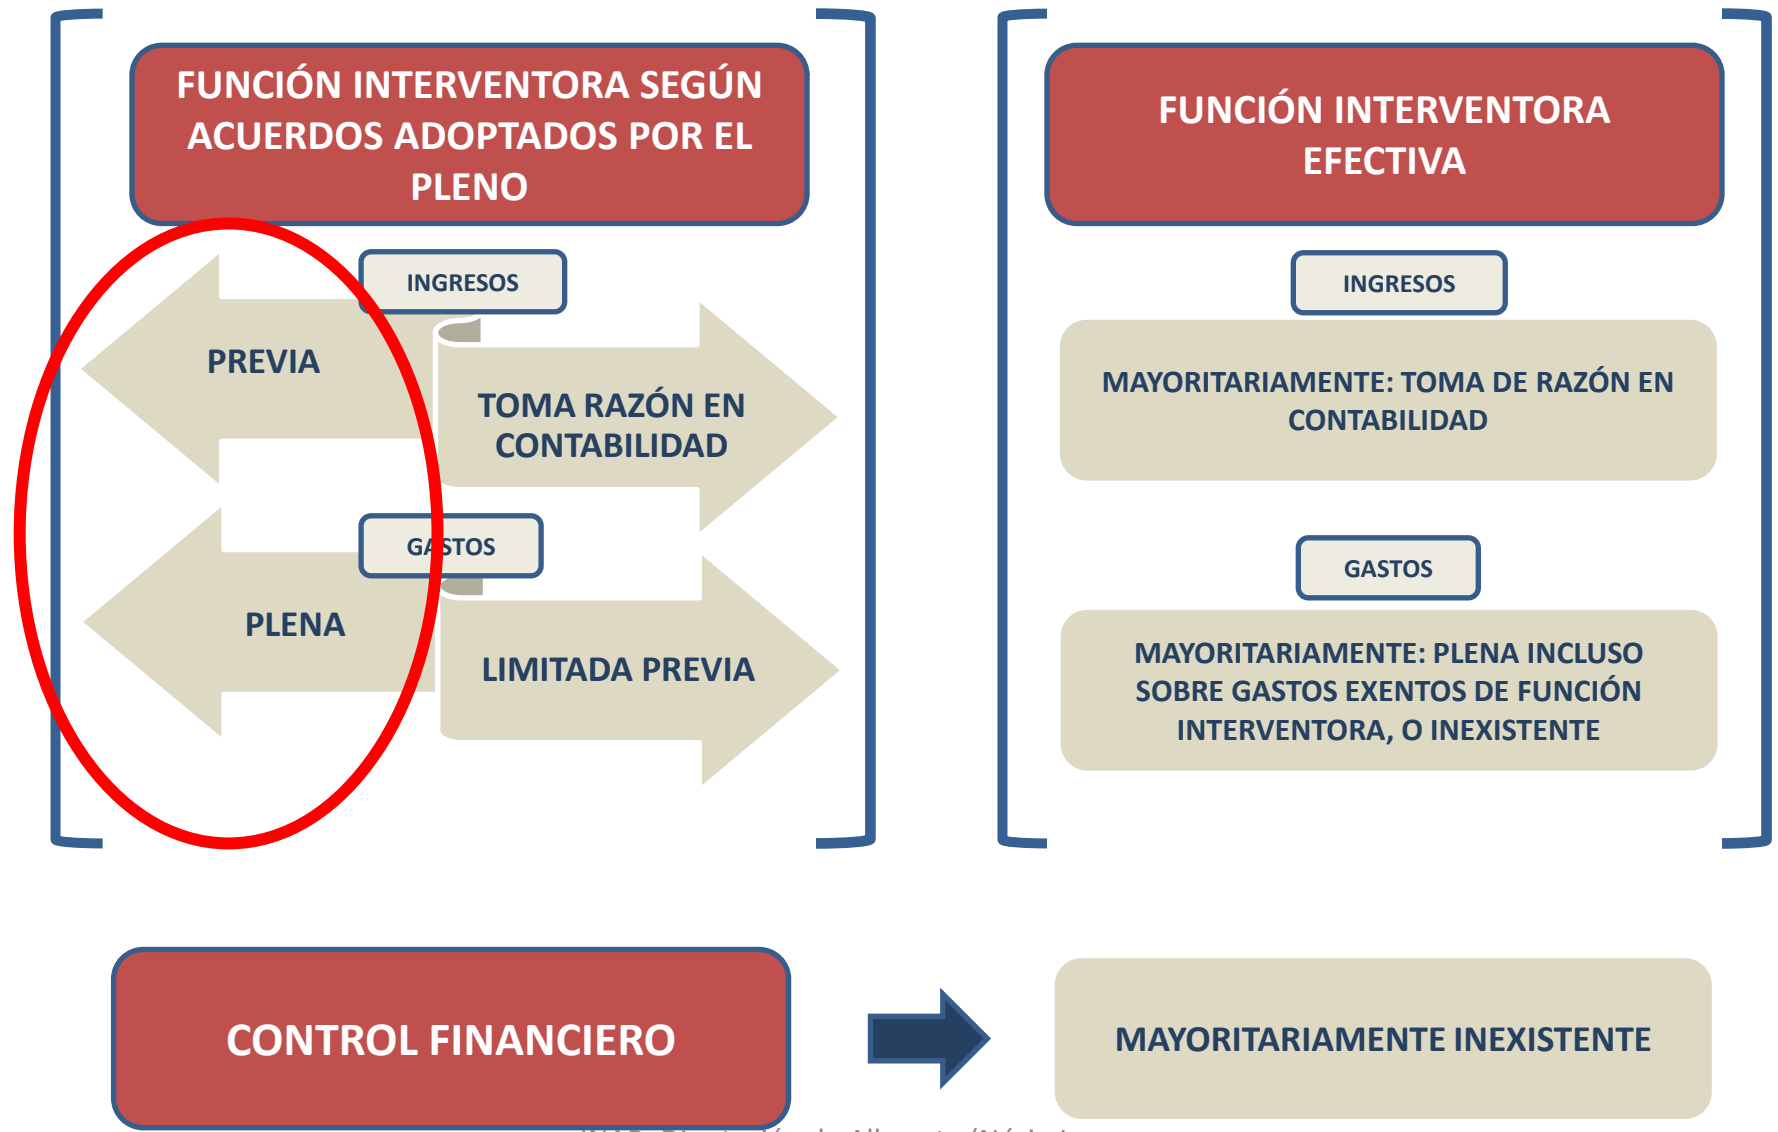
FUNCIÓN INTERVENTORA SEGÚN ACUERDOS ADOPTADOS POR EL PLENO

INGRESOS

PREVIA

TOMA RAZÓN EN CONTABILIDAD

GASTOS

PLENA

LIMITADA PREVIA

FUNCIÓN INTERVENTORA EFECTIVA

INGRESOS

MAYORITARIAMENTE: TOMA DE RAZÓN EN CONTABILIDAD

GASTOS

MAYORITARIAMENTE: PLENA INCLUSO SOBRE GASTOS EXENTOS DE FUNCIÓN INTERVENTORA, O INEXISTENTE

CONTROL FINANCIERO

MAYORITARIAMENTE INEXISTENTE

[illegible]